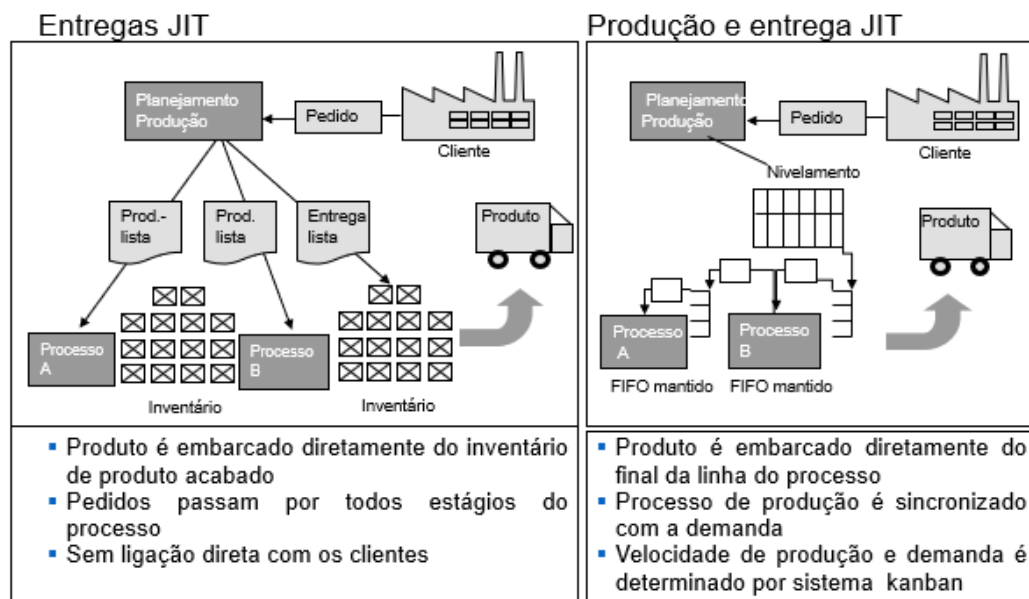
Entregas JIT

Planejamento Produção

Pedido

Cliente

Prod.-lista

Prod. lista

Entrega lista

Produto

Processo A

Processo B

Inventário

Inventário

Produção e entrega JIT

Planejamento Produção

Pedido

Cliente

Nivelamento

Produto

Processo A

Processo B

FIFO mantido

FIFO mantido

- Produto é embarcado diretamente do inventário de produto acabado
- Pedidos passam por todos estágios do processo
- Sem ligação direta com os clientes

- Produto é embarcado diretamente do final da linha do processo
- Processo de produção é sincronizado com a demanda
- Velocidade de produção e demanda é determinado por sistema kanban